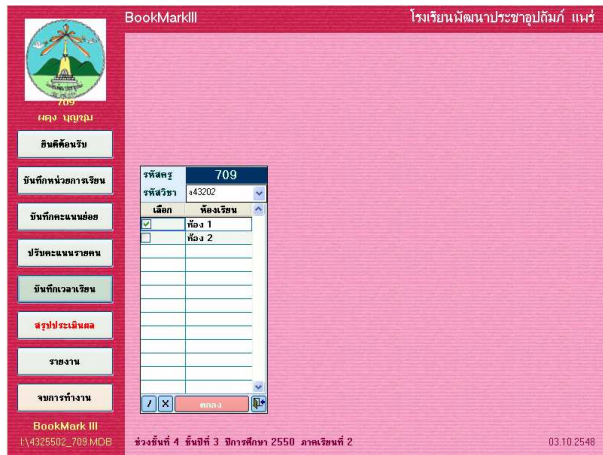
BookMarkIII

โรงเรียนพัฒนาประชาอุปถัมภ์ แพร่

709
ผดุง บุญชุม

ยินดีต้อนรับ

บันทึกหน่วยการเรียน

บันทึกคะแนนย่อย

ปรับคะแนนรายคน

บันทึกเวลาเรียน

สรุปประเมินผล

รายงาน

จบการทำงาน

BookMark III
I:\4325502_709.MDB

| รหัสครู | 709 |
|---|---|
| รหัสวิชา | ง43202 |

| เลือก | ห้องเรียน |
|---|---|
| ☑ | ห้อง 1 |
| ☐ | ห้อง 2 |

ตกลง

ช่วงชั้นที่ 4 ชั้นปีที่ 3 ปีการศึกษา 2550 ภาคเรียนที่ 2

03.10.2548